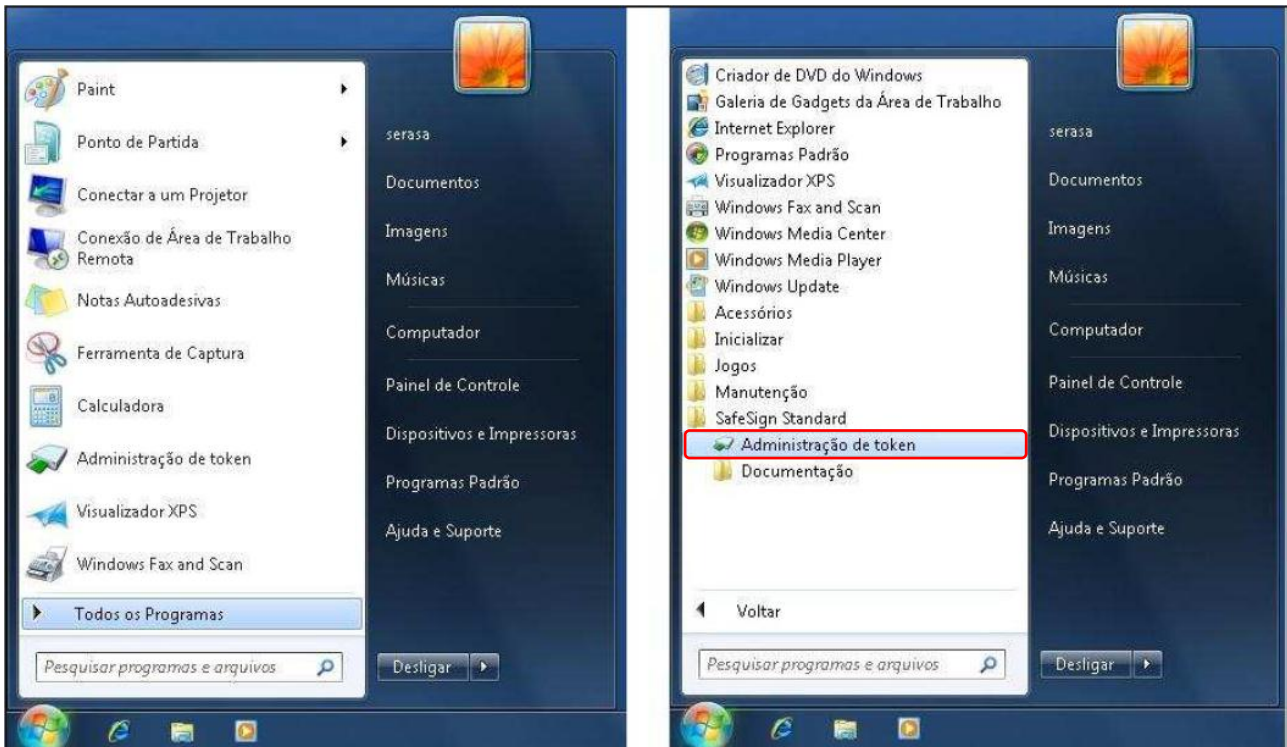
Paint
Ponto de Partida
Conectar a um Projetor
Conexão de Área de Trabalho Remota
Notas Autoadesivas
Ferramenta de Captura
Calculadora
Administração de token
Visualizador XPS
Windows Fax and Scan
Todos os Programas
Pesquisar programas e arquivos

serasa
Documentos
Imagens
Músicas
Computador
Painel de Controle
Dispositivos e Impressoras
Programas Padrão
Ajuda e Suporte
Desligar

Criador de DVD do Windows
Galeria de Gadgets da Área de Trabalho
Internet Explorer
Programas Padrão
Visualizador XPS
Windows Fax and Scan
Windows Media Center
Windows Media Player
Windows Update
Acessórios
Inicializar
Jogos
Manutenção
SafeSign Standard
Administração de token
Documentação
Voltar
Pesquisar programas e arquivos

serasa
Documentos
Imagens
Músicas
Computador
Painel de Controle
Dispositivos e Impressoras
Programas Padrão
Ajuda e Suporte
Desligar